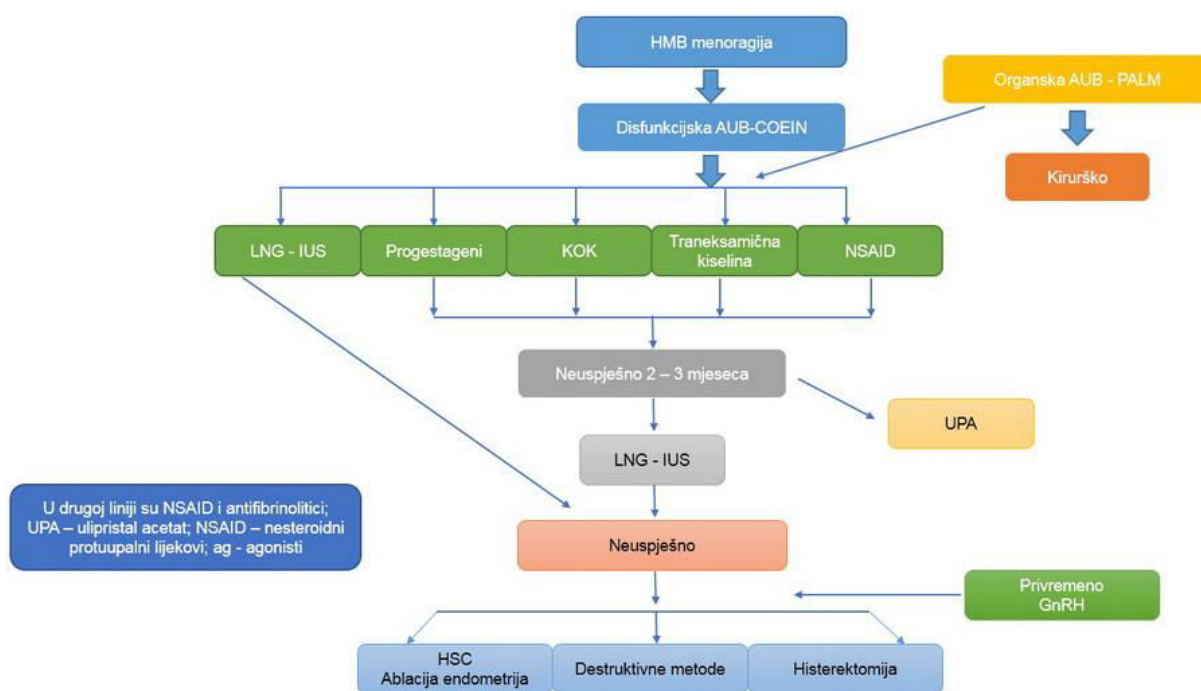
HMB menoragija

Organska AUB - PALM

Disfunkcijska AUB-COEIN

Kirurško

LNG - IUS

Progestageni

KOK

Traneksamična kiselina

NSAID

Neuspješno 2 – 3 mjeseca

UPA

LNG - IUS

U drugoj liniji su NSAID i antifibrinolitici; UPA – ulipristal acetat; NSAID – nesteroidni protuupalni lijekovi; ag - agonisti

Neuspješno

Privremeno GnRH

HSC Ablacija endometrija

Destruktivne metode

Histerektomija